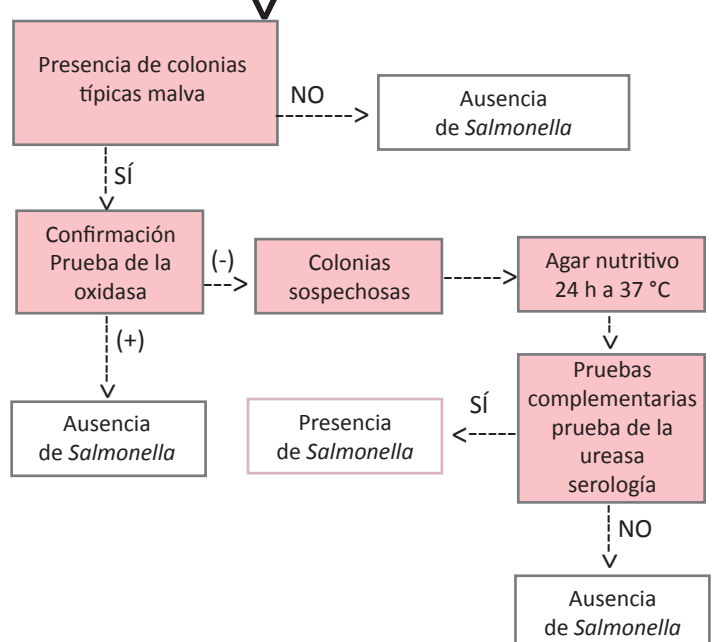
Presencia de colonias típicas malva

NO

Ausencia de *Salmonella*

SÍ

Confirmación Prueba de la oxidasa

(-)

Colonias sospechosas

Agar nutritivo 24 h a 37 °C

(+)

Ausencia de *Salmonella*

Presencia de *Salmonella*

SÍ

Pruebas complementarias prueba de la ureasa serología

NO

Ausencia de *Salmonella*